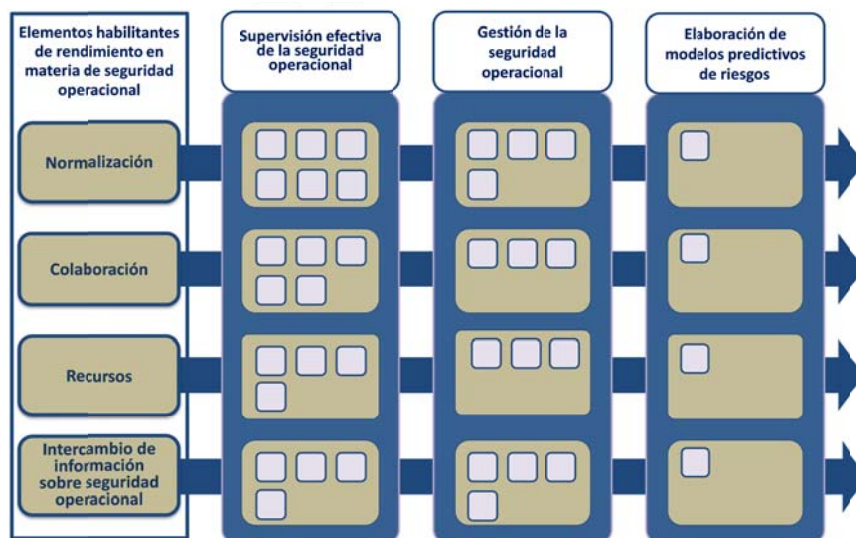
Elementos habilitantes de rendimiento en materia de seguridad operacional

Supervisión efectiva de la seguridad operacional

Gestión de la seguridad operacional

Elaboración de modelos predictivos de riesgos

Normalización

Colaboración

Recursos

Intercambio de información sobre seguridad operacional